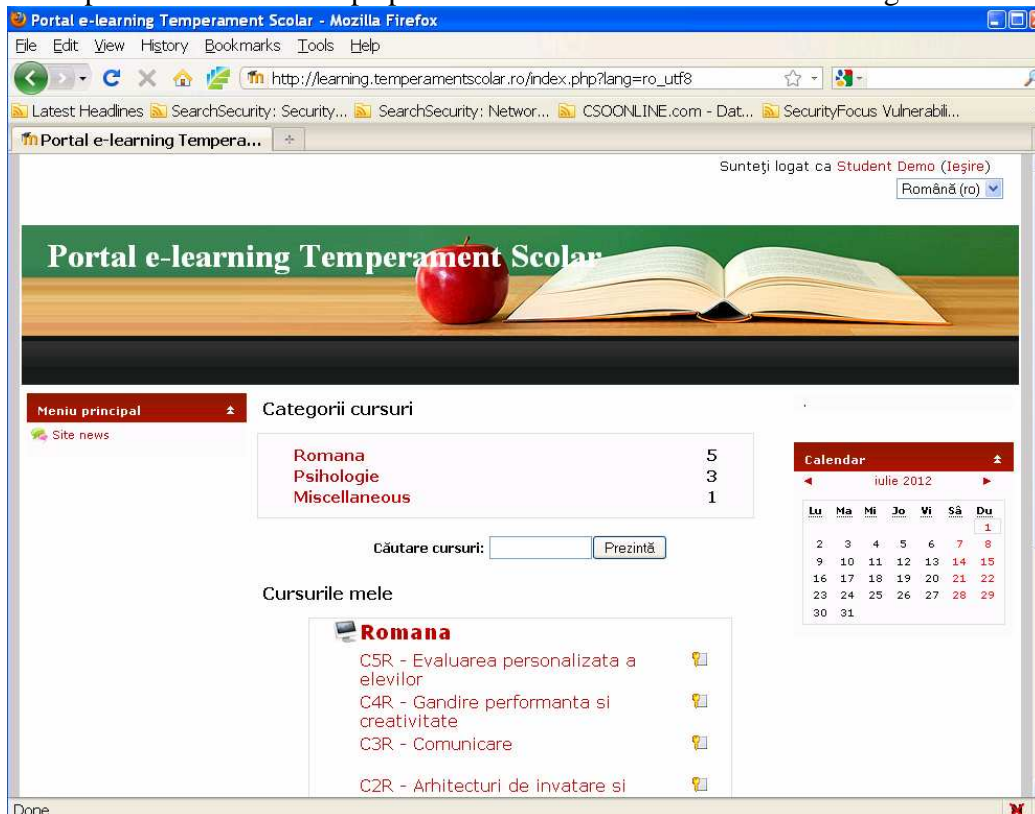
Portal e-learning Temperament Scolar - Mozilla Firefox

File Edit View History Bookmarks Tools Help

http://learning.temperamentscolar.ro/index.php?lang=ro_utf8

Latest Headlines SearchSecurity: Security... SearchSecurity: Networ... CSOONLINE.com - Dat... SecurityFocus Vulnerabili...

Portal e-learning Tempera...

Sunteţi logat ca Student Demo (Ieşire)

Română (ro)

Portal e-learning Temperament Scolar

Meniu principal

Site news

Categorii cursuri

| | |
|---|---|
| Romana | 5 |
| Psihologie | 3 |
| Miscellaneous | 1 |

Căutare cursuri: Prezintă

Cursurile mele

Romana

C5R - Evaluarea personalizata a elevilor

C4R - Gandire performanta si creativitate

C3R - Comunicare

C2R - Arhitecturi de invatare si

Calendar

iulie 2012

| Lu | Ma | Mi | Jo | Vi | Sâ | Du |
|---|---|---|---|---|---|---|
| | | | | | | 1 |
| 2 | 3 | 4 | 5 | 6 | 7 | 8 |
| 9 | 10 | 11 | 12 | 13 | 14 | 15 |
| 16 | 17 | 18 | 19 | 20 | 21 | 22 |
| 23 | 24 | 25 | 26 | 27 | 28 | 29 |
| 30 | 31 | | | | | |

Done